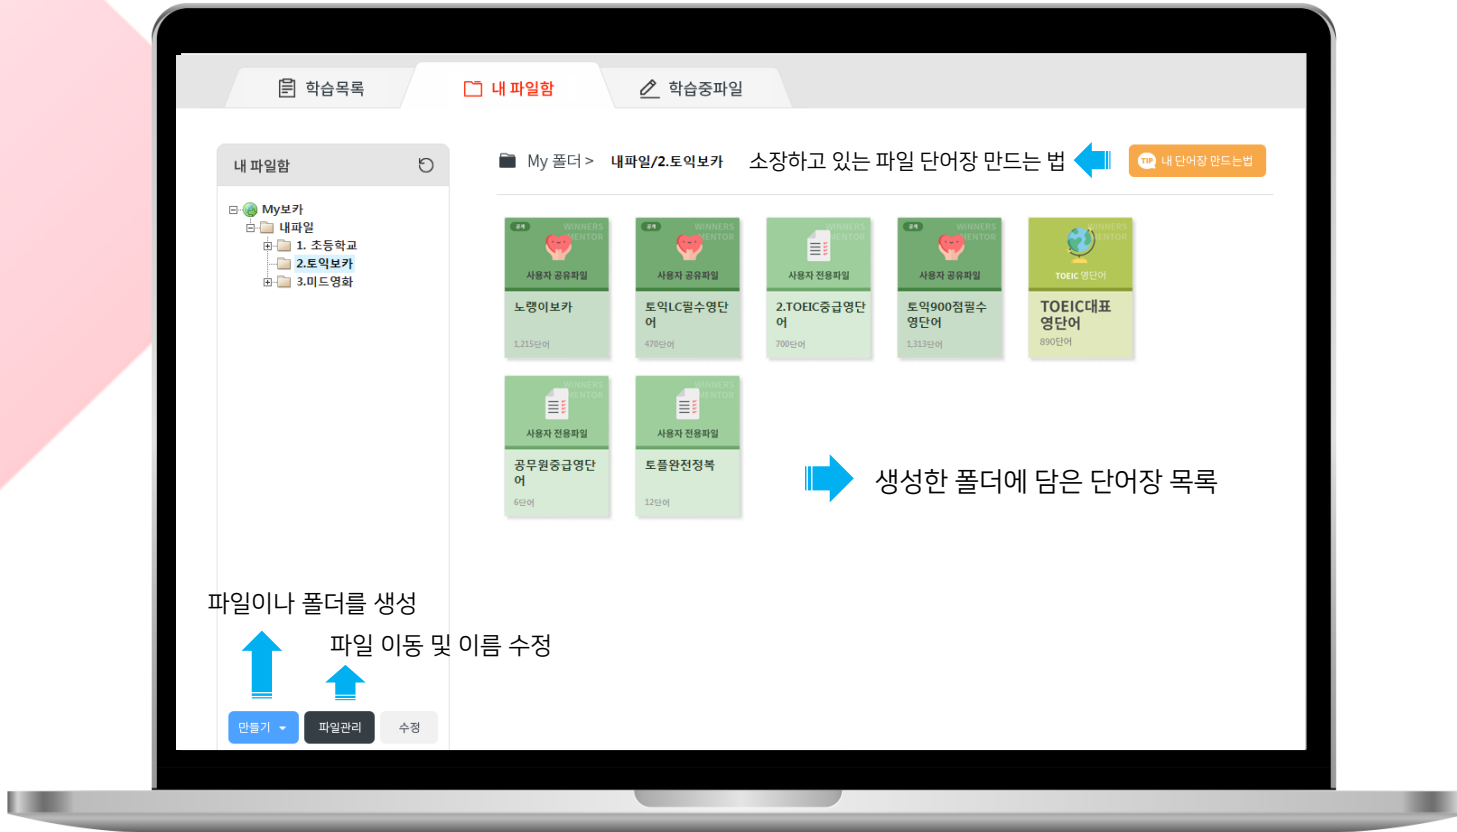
학습목록
내 파일함
학습중파일

내 파일함

My보카
내파일
1. 초등학교
2.토익보카
3.미드영화

My 폴더 > 내파일/2.토익보카
소장하고 있는 파일 단어장 만드는 법
TIP 내 단어장 만드는법

공개 WINNERS MENTOR
사용자 공유파일
노랭이보카
1,215단어

공개 WINNERS MENTOR
사용자 공유파일
토익LC필수영단어
470단어

WINNERS MENTOR
사용자 전용파일
2.TOEIC중급영단어
700단어

공개 WINNERS MENTOR
사용자 공유파일
토익900점필수영단어
1,313단어

WINNERS MENTOR
TOEIC 영단어
TOEIC대표영단어
890단어

WINNERS MENTOR
사용자 전용파일
공무원중급영단어
6단어

WINNERS MENTOR
사용자 전용파일
토플완전정복
12단어

생성한 폴더에 담은 단어장 목록

파일이나 폴더를 생성
파일 이동 및 이름 수정

만들기
파일관리
수정